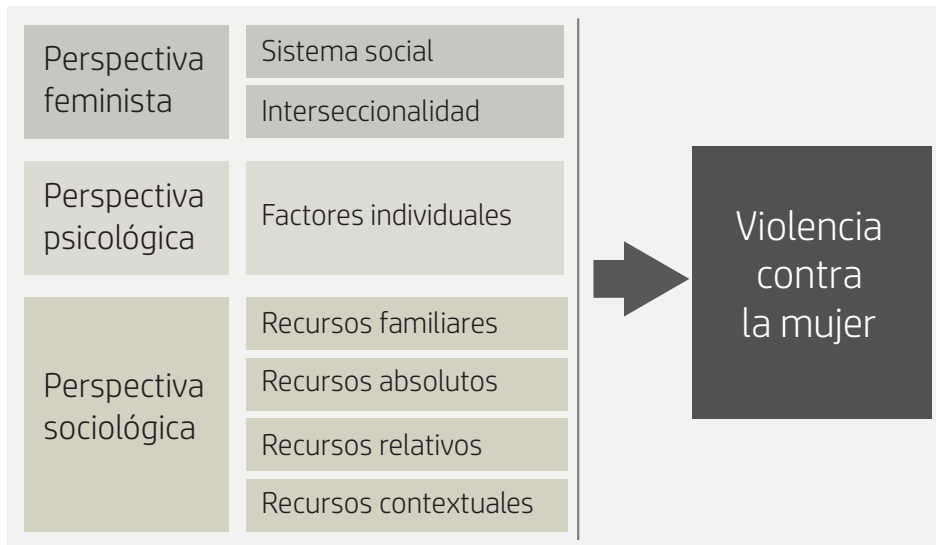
Perspectiva feminista

Sistema social

Interseccionalidad

Perspectiva psicológica

Factores individuales

Perspectiva sociológica

Recursos familiares

Recursos absolutos

Recursos relativos

Recursos contextuales

Violencia contra la mujer